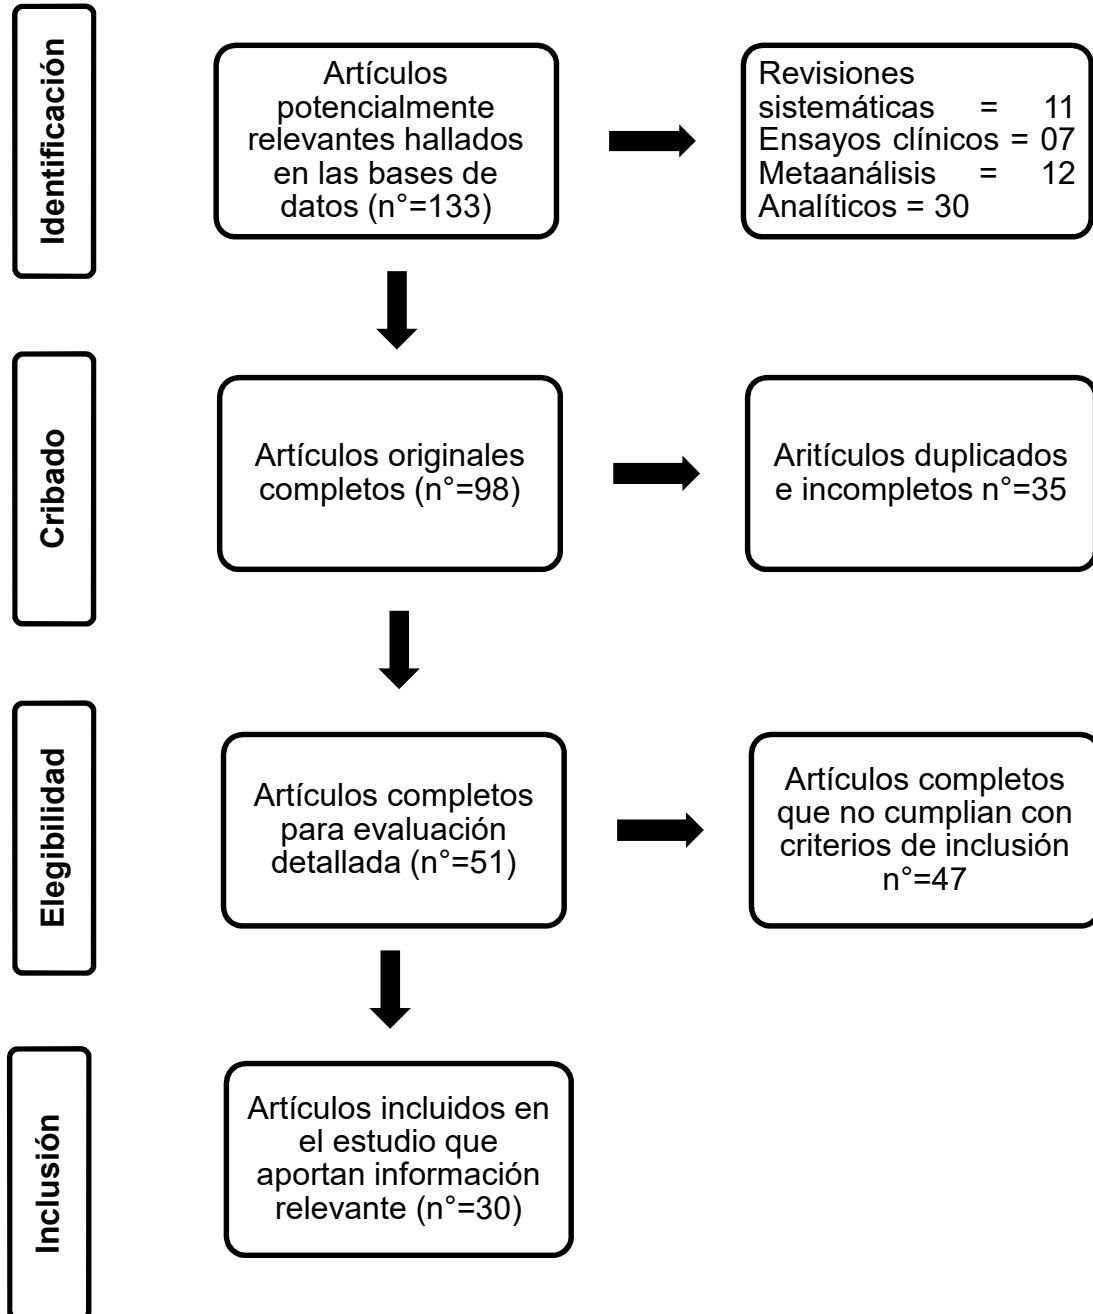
Identificación

Artículos potencialmente relevantes hallados en las bases de datos (n°=133)

Revisiones sistemáticas = 11
Ensayos clínicos = 07
Metaanálisis = 12
Analíticos = 30

Cribado

Artículos originales completos (n°=98)

Aritículos duplicados e incompletos n°=35

Elegibilidad

Artículos completos para evaluación detallada (n°=51)

Artículos completos que no cumplian con criterios de inclusión n°=47

Inclusión

Artículos incluidos en el estudio que aportan información relevante (n°=30)